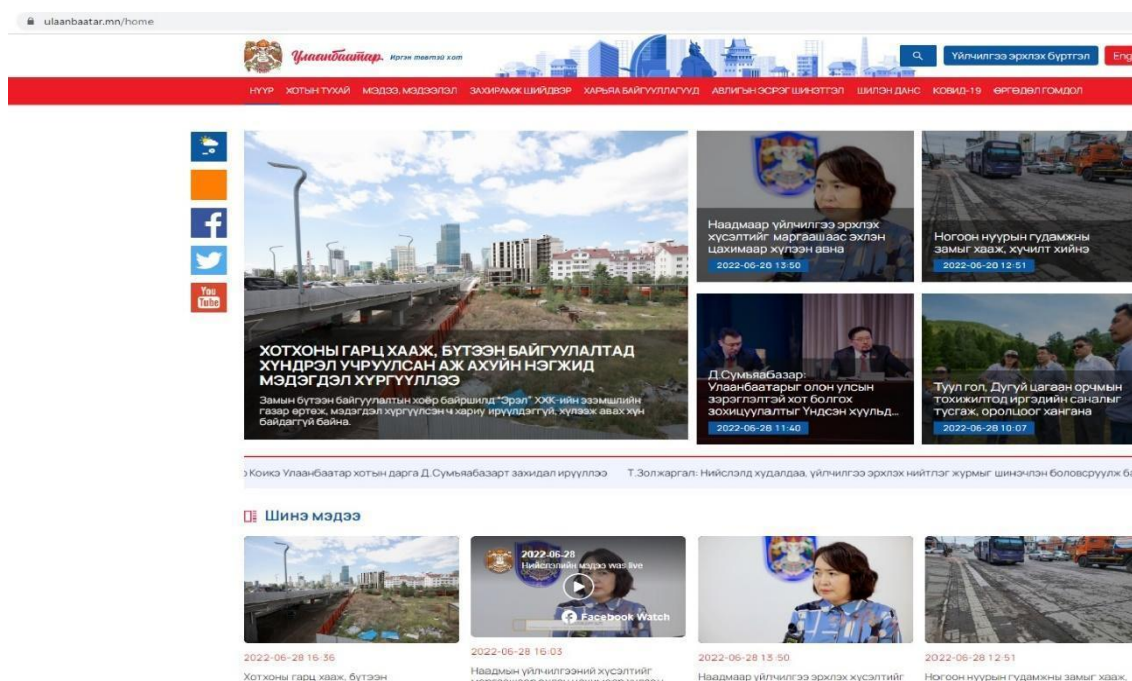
ulaanbaatar.mn/home

Улаанбаатар. Иргэн төвтэй хот

Үйлчилгээ эрхлэх бүртгэл

Eng

НҮҮР ХОТЫН ТУХАЙ МЭДЭЭ, МЭДЭЭЛЭЛ ЗАХИРАМЖ ШИЙДВЭР ХАРЬЯА БАЙГУУЛЛАГУУД АВЛИГЫН ЭСРЭГ ШИНЭТГЭЛ ШИЛЭН ДАНС КОВИД-19 ӨРГӨДӨЛ ГОМДОЛ

You Tube

ХОТХОНЫ ГАРЦ ХААЖ, БҮТЭЭН БАЙГУУЛАЛТАД ХҮНДРЭЛ УЧРУУЛСАН АЖ АХУЙН НЭГЖИД МЭДЭГДЭЛ ХҮРГҮҮЛЛЭЭ

Замын бүтээн байгуулалтын хоёр байршилд "Эрэл" ХХК-ийн эзэмшлийн газар өртөж, мэдэгдэл хүргүүлсэн ч хариу ирүүлээгүй, хүлээж авах хүн байдаггүй байна.

Наадмаар үйлчилгээ эрхлэх хүсэлтийг маргаашаас эхлэн цахимаар хүлээн авна

2022-06-28 13:50

Ногоон нуурын гудамжны замыг хааж, хучилт хийнэ

2022-06-28 12:51

Д.Сумьяабазар: Улаанбаатарыг олон улсын зэрэглэлтэй хот болгох зохицуулалтыг Үндсэн хуульд...

2022-06-28 11:40

Туул гол, Дугуй цагаан орчмын тохижилтод иргэдийн саналыг тусгаж, оролцоог хангана

2022-06-28 10:07

Коикэ Улаанбаатар хотын дарга Д.Сумьяабазарт захидал ирүүллээ Т.Золжаргал: Нийслэлд худалдаа, үйлчилгээ эрхлэх нийтлэг журмыг шинэчлэн боловсруулж б

Шинэ мэдээ

2022-06-28

Нийслэлийн мэдээ was live

Facebook Watch

2022-06-28 16:36

Хотхоны гарц хааж, бүтээн

2022-06-28 16:03

Наадмын үйлчилгээний хүсэлтийг

2022-06-28 13:50

Наадмаар үйлчилгээ эрхлэх хүсэлтийг

2022-06-28 12:51

Ногоон нуурын гудамжны замыг хааж,